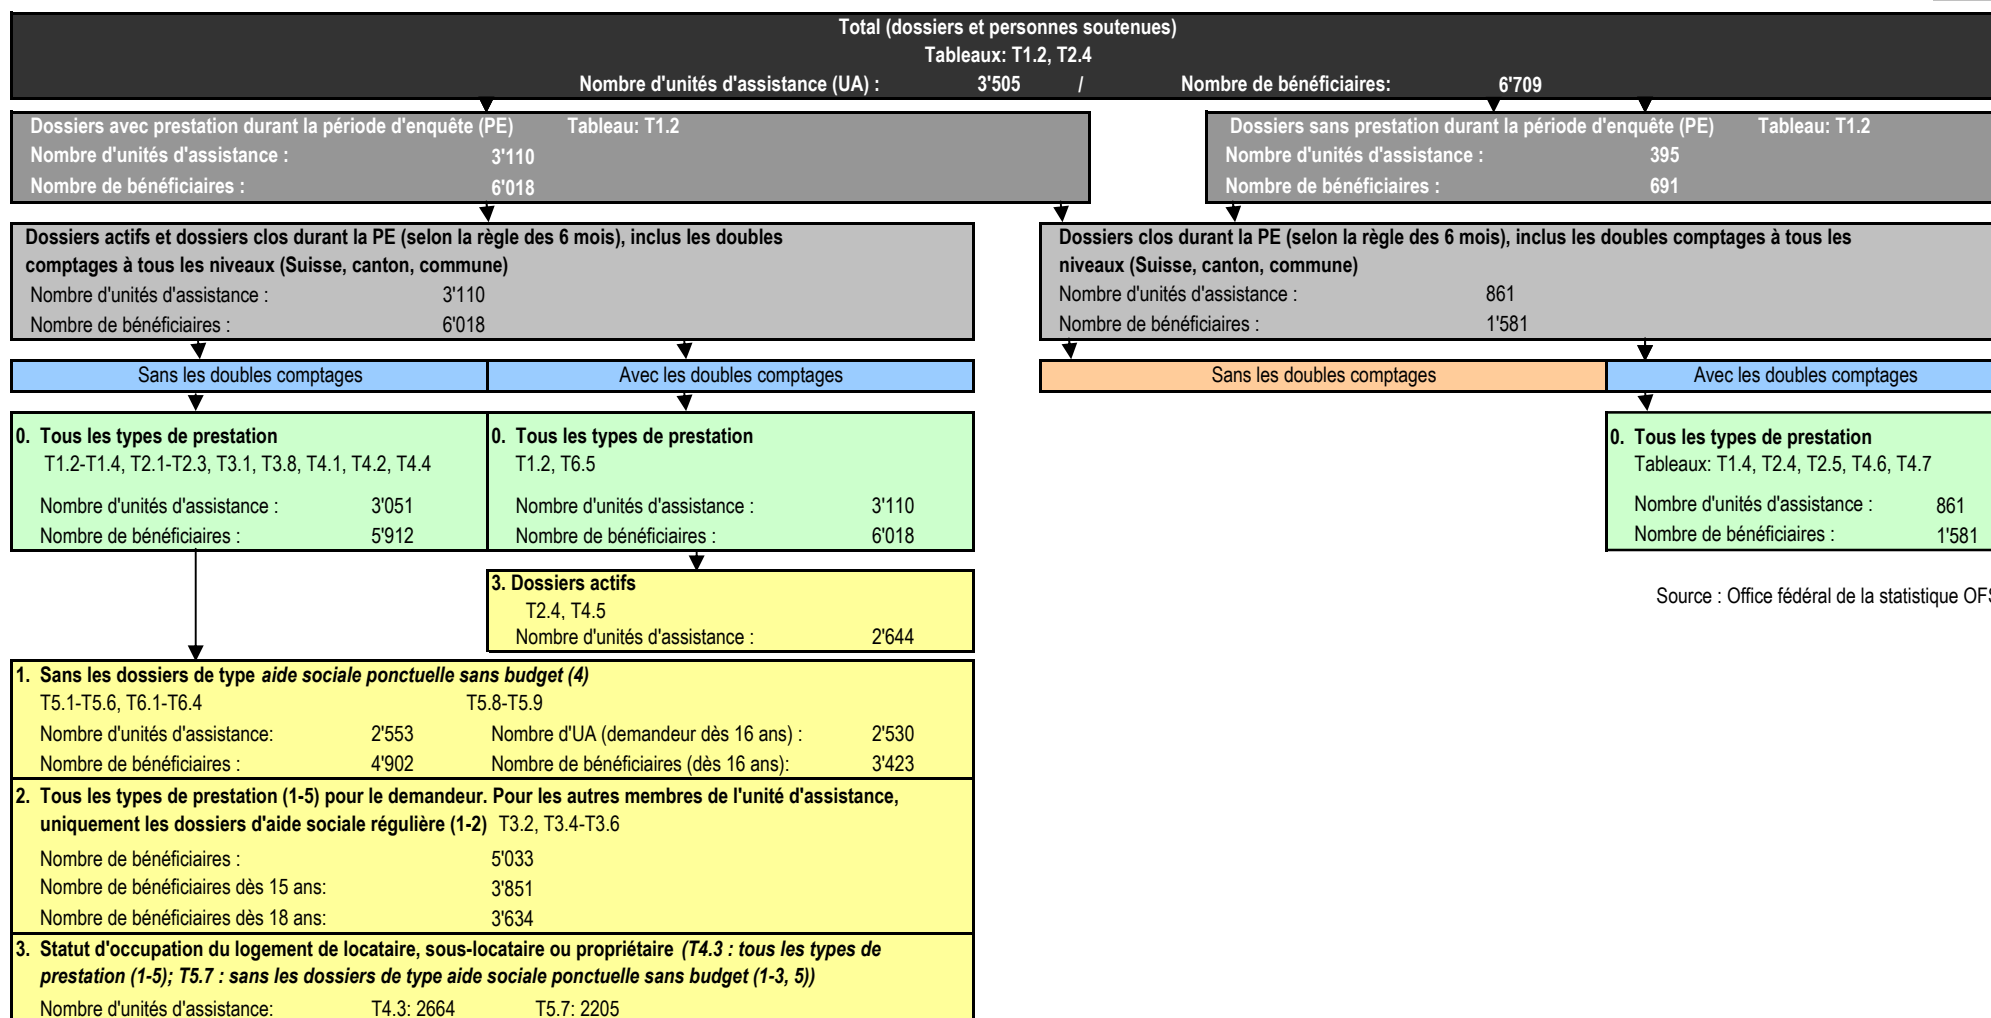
Total (dossiers et personnes soutenues)
Tableaux: T1.2, T2.4
Nombre d'unités d'assistance (UA) : 3'505 / Nombre de bénéficiaires: 6'709

Dossiers avec prestation durant la période d'enquête (PE) Tableau: T1.2
Nombre d'unités d'assistance : 3'110
Nombre de bénéficiaires : 6'018

Dossiers sans prestation durant la période d'enquête (PE) Tableau: T1.2
Nombre d'unités d'assistance : 395
Nombre de bénéficiaires : 691

Dossiers actifs et dossiers clos durant la PE (selon la règle des 6 mois), inclus les doubles comptages à tous les niveaux (Suisse, canton, commune)
Nombre d'unités d'assistance : 3'110
Nombre de bénéficiaires : 6'018

Dossiers clos durant la PE (selon la règle des 6 mois), inclus les doubles comptages à tous les niveaux (Suisse, canton, commune)
Nombre d'unités d'assistance : 861
Nombre de bénéficiaires : 1'581

Sans les doubles comptages

Avec les doubles comptages

Sans les doubles comptages

Avec les doubles comptages

0. Tous les types de prestation
T1.2-T1.4, T2.1-T2.3, T3.1, T3.8, T4.1, T4.2, T4.4
Nombre d'unités d'assistance : 3'051
Nombre de bénéficiaires : 5'912

0. Tous les types de prestation
T1.2, T6.5
Nombre d'unités d'assistance : 3'110
Nombre de bénéficiaires : 6'018

0. Tous les types de prestation
Tableaux: T1.4, T2.4, T2.5, T4.6, T4.7
Nombre d'unités d'assistance : 861
Nombre de bénéficiaires : 1'581

3. Dossiers actifs
T2.4, T4.5
Nombre d'unités d'assistance : 2'644

Source : Office fédéral de la statistique OF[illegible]

1. Sans les dossiers de type *aide sociale ponctuelle sans budget (4)*
T5.1-T5.6, T6.1-T6.4 T5.8-T5.9
Nombre d'unités d'assistance: 2'553 Nombre d'UA (demandeur dès 16 ans) : 2'530
Nombre de bénéficiaires : 4'902 Nombre de bénéficiaires (dès 16 ans): 3'423

2. Tous les types de prestation (1-5) pour le demandeur. Pour les autres membres de l'unité d'assistance, uniquement les dossiers d'aide sociale régulière (1-2) T3.2, T3.4-T3.6
Nombre de bénéficiaires : 5'033
Nombre de bénéficiaires dès 15 ans: 3'851
Nombre de bénéficiaires dès 18 ans: 3'634

3. Statut d'occupation du logement de locataire, sous-locataire ou propriétaire *(T4.3 : tous les types de prestation (1-5); T5.7 : sans les dossiers de type aide sociale ponctuelle sans budget (1-3, 5))*
Nombre d'unités d'assistance: T4.3: 2664 T5.7: 2205